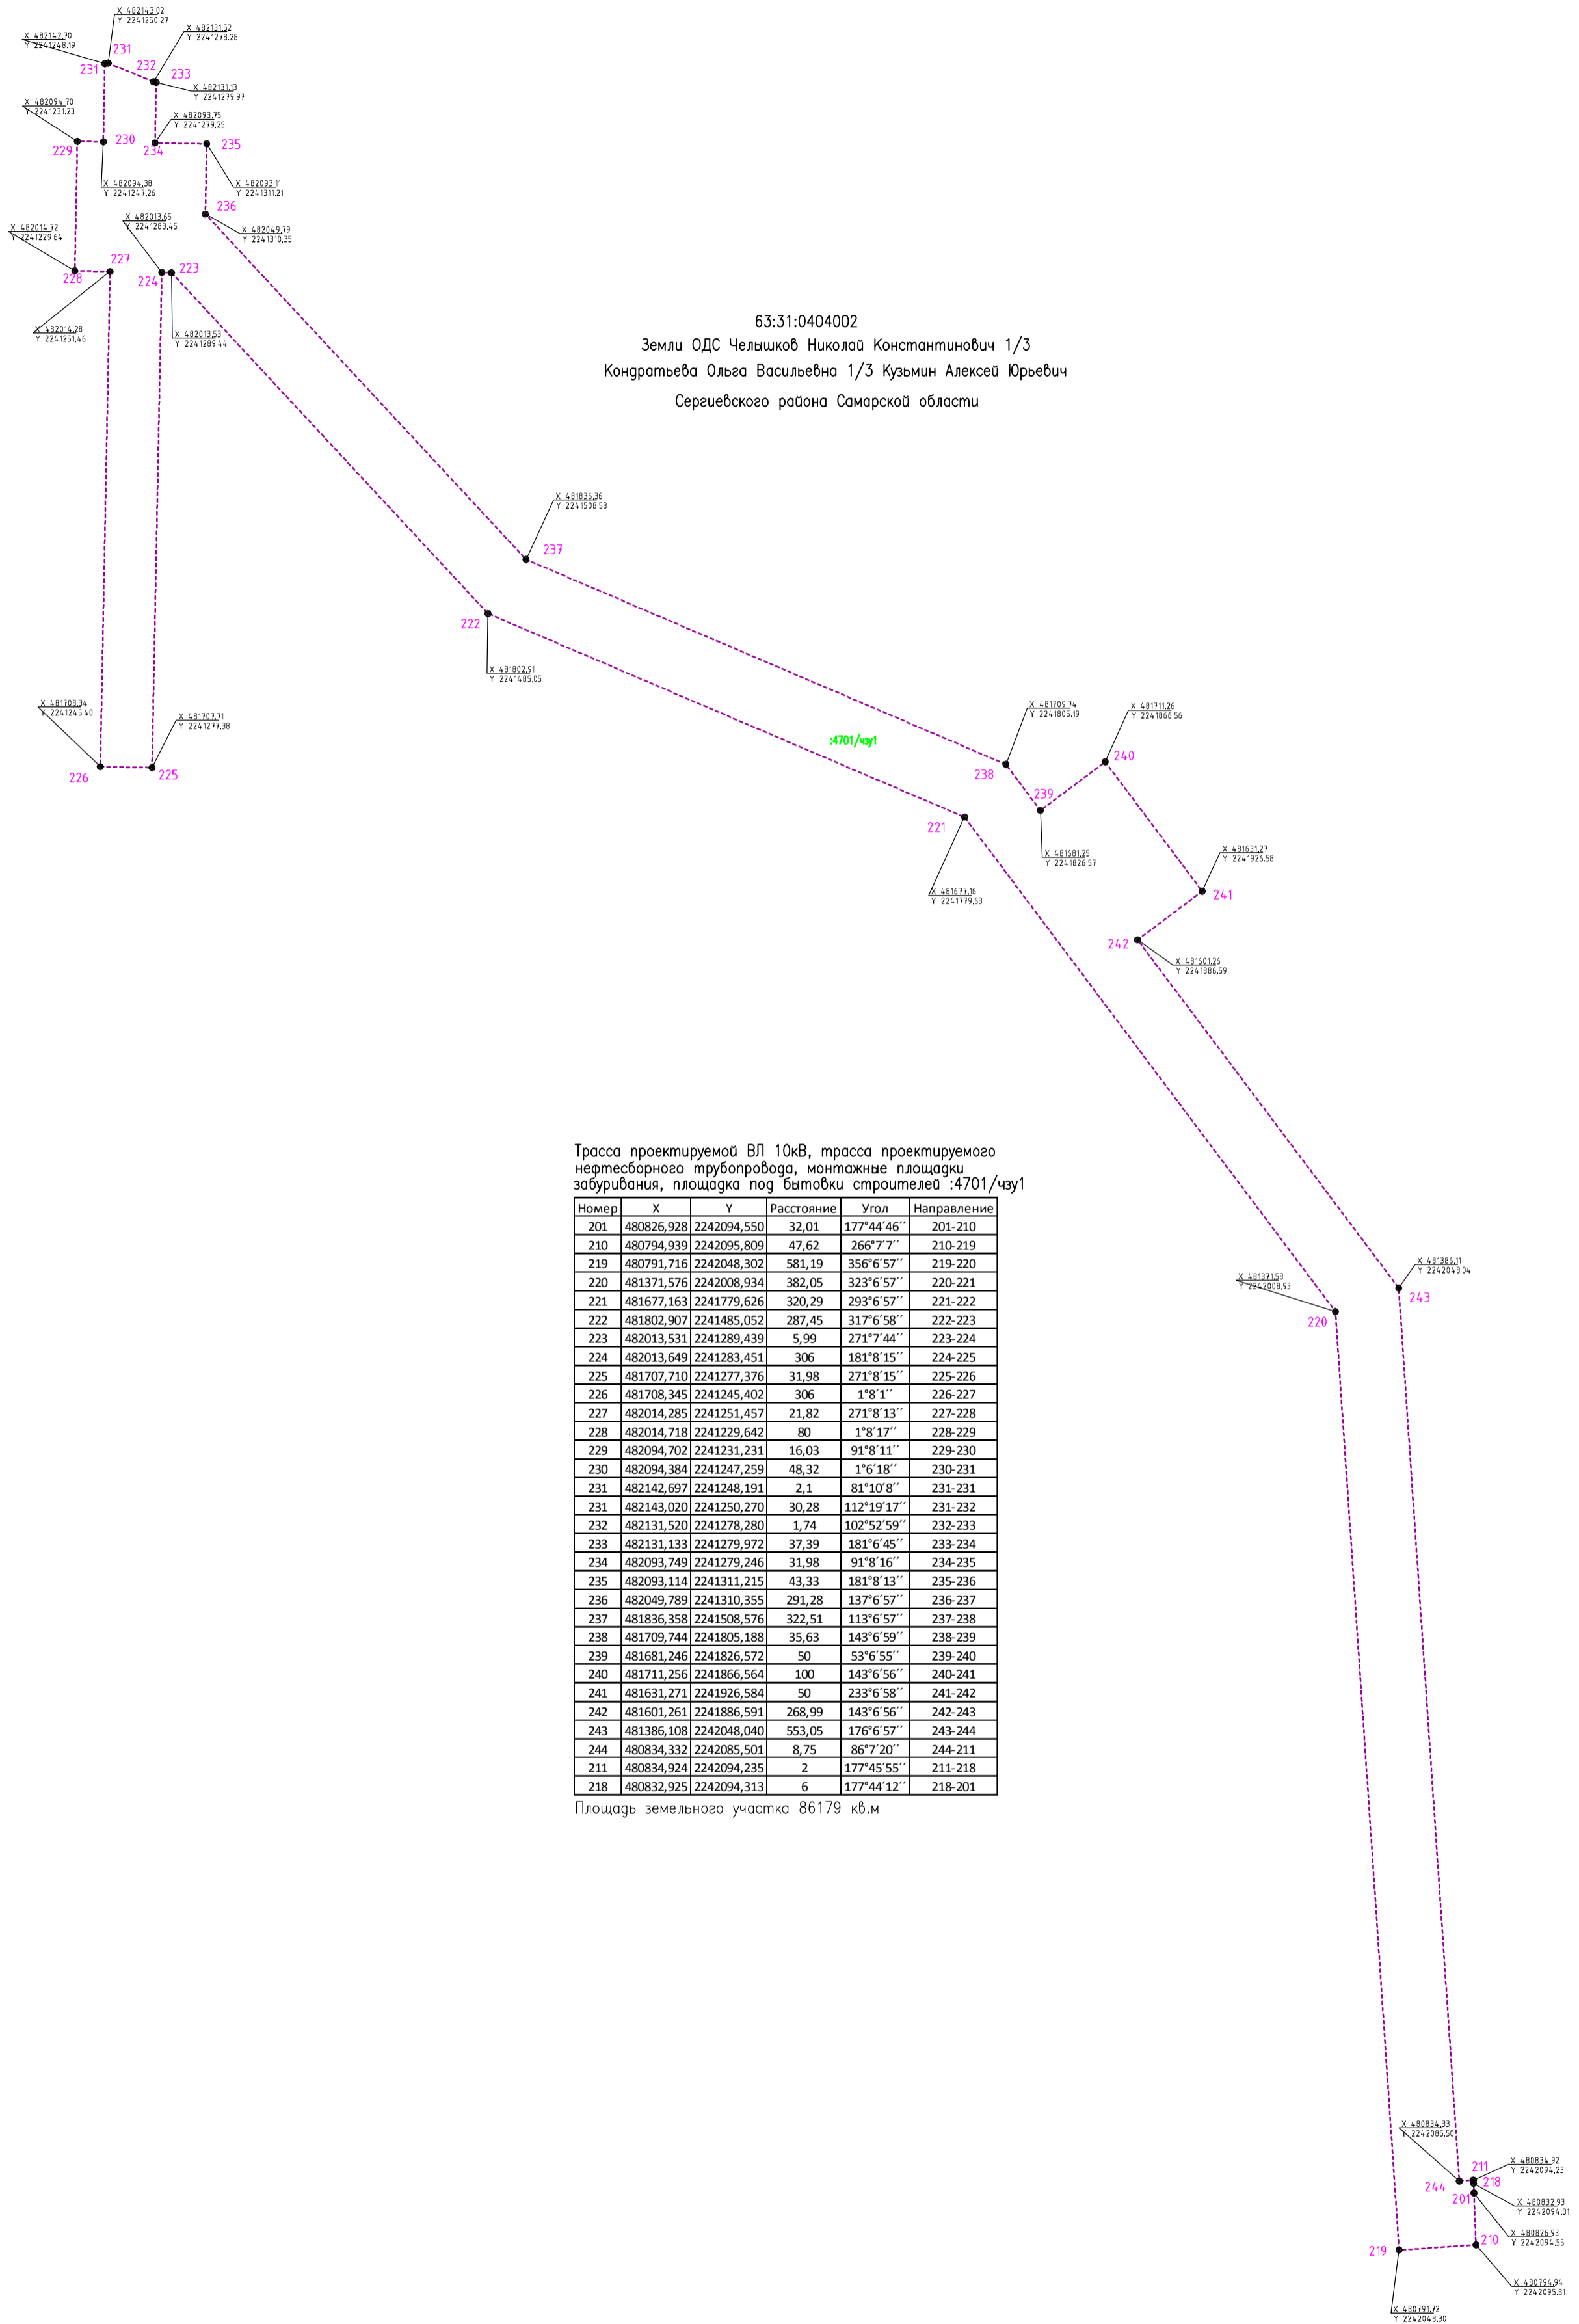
X 482143.02
Y 2241250.27
X 482142.70
Y 2241248.19
231
231
232
X 482131.52
Y 2241278.28
233
X 482131.13
Y 2241279.97
X 482094.70
Y 2241231.23
229
230
234
X 482093.75
Y 2241279.25
235
X 482094.38
Y 2241247.26
X 482093.11
Y 2241311.21
236
X 482049.79
Y 2241310.35
X 482013.65
Y 2241283.45
X 482014.72
Y 2241229.64
228
227
224
223
X 482014.28
Y 2241251.46
X 482013.53
Y 2241289.44

63:31:0404002
Земли ОДС Челышков Николай Константинович 1/3
Кондратьева Ольга Васильевна 1/3 Кузьмин Алексей Юрьевич
Сергиевского района Самарской области

X 481836.36
Y 2241508.58
237
222
X 481802.91
Y 2241485.05
X 481708.34
Y 2241245.40
226
X 481707.71
Y 2241277.38
225
:4701/чзу1
X 481709.74
Y 2241805.19
238
X 481711.26
Y 2241866.56
240
239
221
X 481681.25
Y 2241826.57
X 481677.16
Y 2241779.63
X 481631.27
Y 2241926.58
241
242
X 481601.26
Y 2241886.59

Трасса проектируемой ВЛ 10кВ, трасса проектируемого нефтесборного трубопровода, монтажные площадки забуривания, площадка под бытовки строителей :4701/чзу1

| Номер | X | Y | Расстояние | Угол | Направление |
|---|---|---|---|---|---|
| 201 | 480826,928 | 2242094,550 | 32,01 | 177°44′46′′ | 201-210 |
| 210 | 480794,939 | 2242095,809 | 47,62 | 266°7′7′′ | 210-219 |
| 219 | 480791,716 | 2242048,302 | 581,19 | 356°6′57′′ | 219-220 |
| 220 | 481371,576 | 2242008,934 | 382,05 | 323°6′57′′ | 220-221 |
| 221 | 481677,163 | 2241779,626 | 320,29 | 293°6′57′′ | 221-222 |
| 222 | 481802,907 | 2241485,052 | 287,45 | 317°6′58′′ | 222-223 |
| 223 | 482013,531 | 2241289,439 | 5,99 | 271°7′44′′ | 223-224 |
| 224 | 482013,649 | 2241283,451 | 306 | 181°8′15′′ | 224-225 |
| 225 | 481707,710 | 2241277,376 | 31,98 | 271°8′15′′ | 225-226 |
| 226 | 481708,345 | 2241245,402 | 306 | 1°8′1′′ | 226-227 |
| 227 | 482014,285 | 2241251,457 | 21,82 | 271°8′13′′ | 227-228 |
| 228 | 482014,718 | 2241229,642 | 80 | 1°8′17′′ | 228-229 |
| 229 | 482094,702 | 2241231,231 | 16,03 | 91°8′11′′ | 229-230 |
| 230 | 482094,384 | 2241247,259 | 48,32 | 1°6′18′′ | 230-231 |
| 231 | 482142,697 | 2241248,191 | 2,1 | 81°10′8′′ | 231-231 |
| 231 | 482143,020 | 2241250,270 | 30,28 | 112°19′17′′ | 231-232 |
| 232 | 482131,520 | 2241278,280 | 1,74 | 102°52′59′′ | 232-233 |
| 233 | 482131,133 | 2241279,972 | 37,39 | 181°6′45′′ | 233-234 |
| 234 | 482093,749 | 2241279,246 | 31,98 | 91°8′16′′ | 234-235 |
| 235 | 482093,114 | 2241311,215 | 43,33 | 181°8′13′′ | 235-236 |
| 236 | 482049,789 | 2241310,355 | 291,28 | 137°6′57′′ | 236-237 |
| 237 | 481836,358 | 2241508,576 | 322,51 | 113°6′57′′ | 237-238 |
| 238 | 481709,744 | 2241805,188 | 35,63 | 143°6′59′′ | 238-239 |
| 239 | 481681,246 | 2241826,572 | 50 | 53°6′55′′ | 239-240 |
| 240 | 481711,256 | 2241866,564 | 100 | 143°6′56′′ | 240-241 |
| 241 | 481631,271 | 2241926,584 | 50 | 233°6′58′′ | 241-242 |
| 242 | 481601,261 | 2241886,591 | 268,99 | 143°6′56′′ | 242-243 |
| 243 | 481386,108 | 2242048,040 | 553,05 | 176°6′57′′ | 243-244 |
| 244 | 480834,332 | 2242085,501 | 8,75 | 86°7′20′′ | 244-211 |
| 211 | 480834,924 | 2242094,235 | 2 | 177°45′55′′ | 211-218 |
| 218 | 480832,925 | 2242094,313 | 6 | 177°44′12′′ | 218-201 |

Площадь земельного участка 86179 кв.м

X 481386.11
Y 2242048.04
243
X 481371.58
Y 2242008.93
220
X 480834.33
Y 2242085.50
X 480834.92
Y 2242094.23
211
218
244
201
X 480832.93
Y 2242094.31
X 480826.93
Y 2242094.55
210
219
X 480794.94
Y 2242095.81
X 480791.72
Y 2242048.30